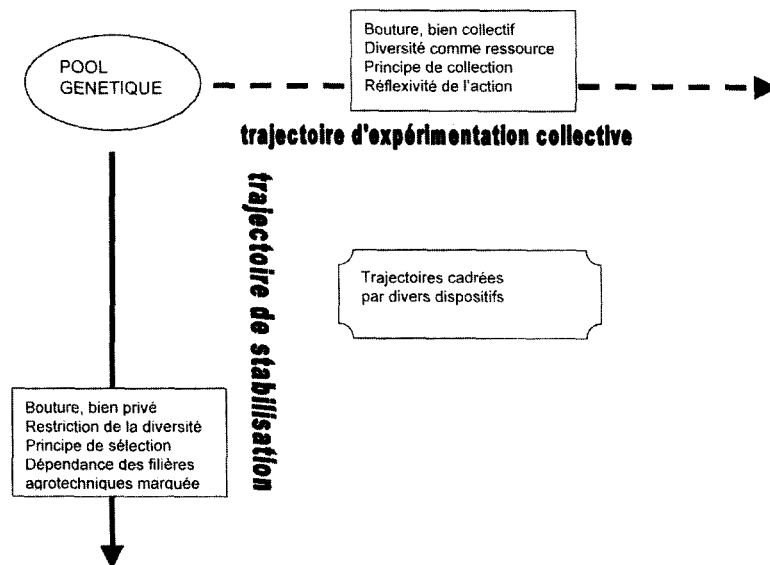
POOL GENETIQUE

Bouture, bien collectif
Diversité comme ressource
Principe de collection
Réflexivité de l'action

trajectoire d'expérimentation collective

trajectoire de stabilisation

Trajectoires cadrées par divers dispositifs

Bouture, bien privé
Restriction de la diversité
Principe de sélection
Dépendance des filières agrotechniques marquée